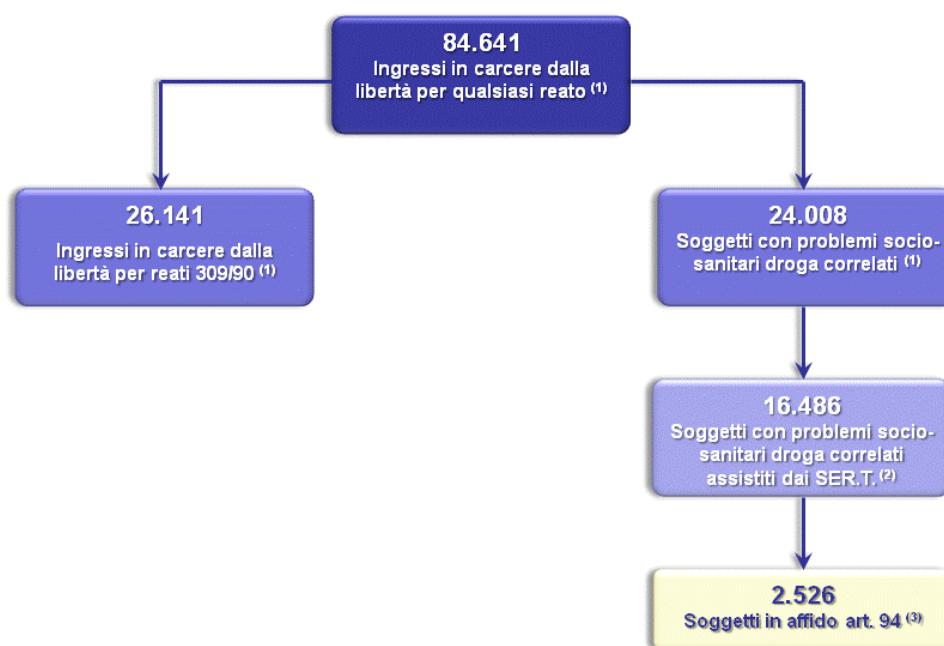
84.641
Ingressi in carcere dalla libertà per qualsiasi reato $^{(1)}$

26.141
Ingressi in carcere dalla libertà per reati 309/90 $^{(1)}$

24.008
Soggetti con problemi socio-sanitari droga correlati $^{(1)}$

16.486
Soggetti con problemi socio-sanitari droga correlati assistiti dai SER.T. $^{(2)}$

2.526
Soggetti in affido art. 94 $^{(3)}$